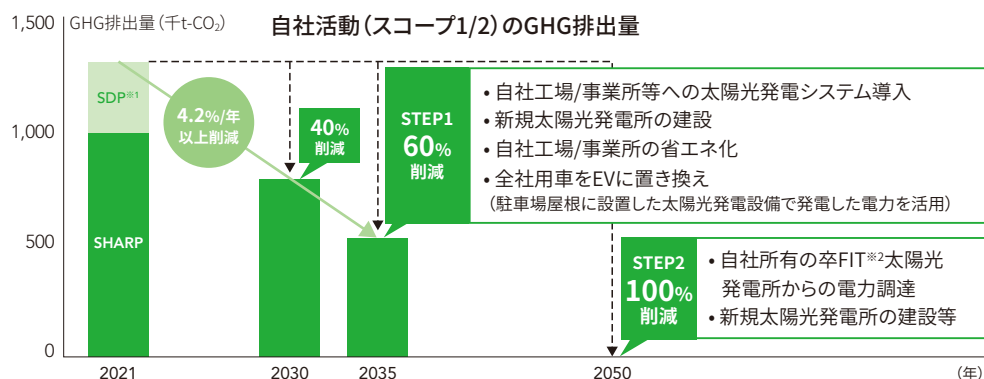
1,500 GHG排出量（千t-$CO_2$）

自社活動（スコープ1/2）のGHG排出量

1,000

500

0

SDP※1

SHARP

4.2%/年 以上削減

40% 削減

STEP1 60% 削減

• 自社工場/事業所等への太陽光発電システム導入
• 新規太陽光発電所の建設
• 自社工場/事業所の省エネ化
• 全社用車をEVに置き換え
（駐車場屋根に設置した太陽光発電設備で発電した電力を活用）

STEP2 100% 削減

• 自社所有の卒FIT※2太陽光発電所からの電力調達
• 新規太陽光発電所の建設等

2021 2030 2035 2050 （年）